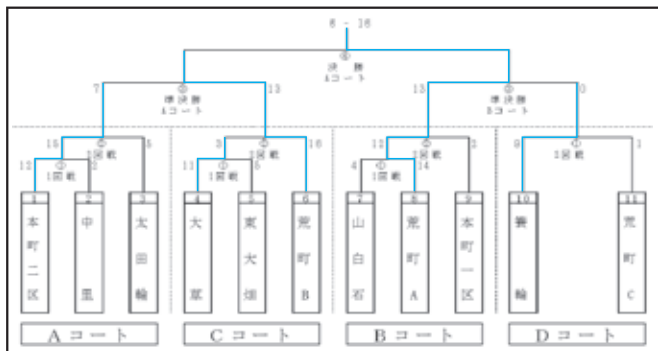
6 - 16
⑤
決勝
Aコート

7
④
準決勝
Aコート
13

13
④
準決勝
Bコート
0

16
②
2回戦
5
13
①
1回戦

3
③
2回戦
16
11
①
1回戦
5

4
②
2回戦
12
①
1回戦
14
5

9
①
1回戦
1

1 本町二区
2 中里
3 太田輪
4 大室
5 東大畑
6 荒町B
7 山白石
8 荒町A
9 本町一区
10 養輪
11 荒町C

Aコート
Cコート
Bコート
Dコート